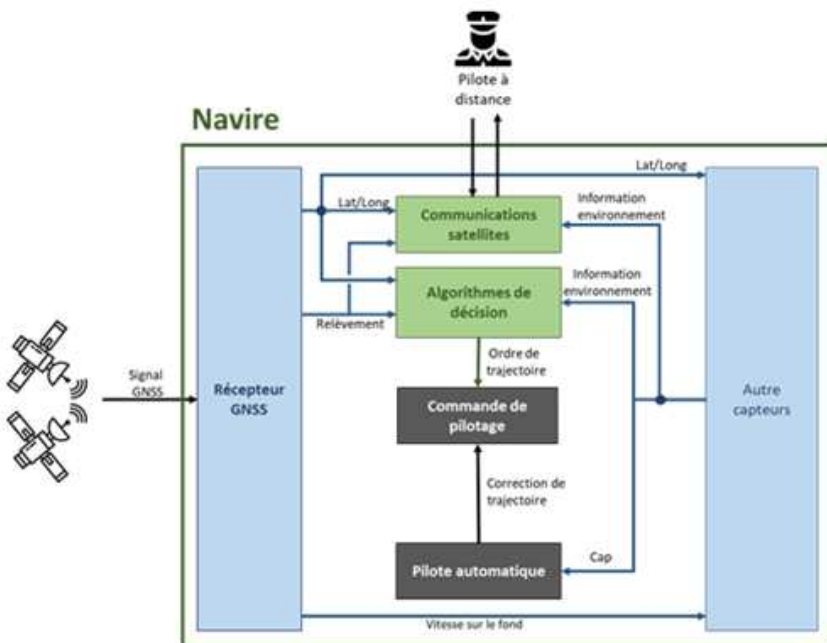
Pilote à distance

Navire

Lat/Long

Lat/Long

Communications satellites

Information environnement

Algorithmes de décision

Information environnement

Relèvement

Signal GNSS

Récepteur GNSS

Ordre de trajectoire

Commande de pilotage

Autre capteurs

Correction de trajectoire

Cap

Pilote automatique

Vitesse sur le fond